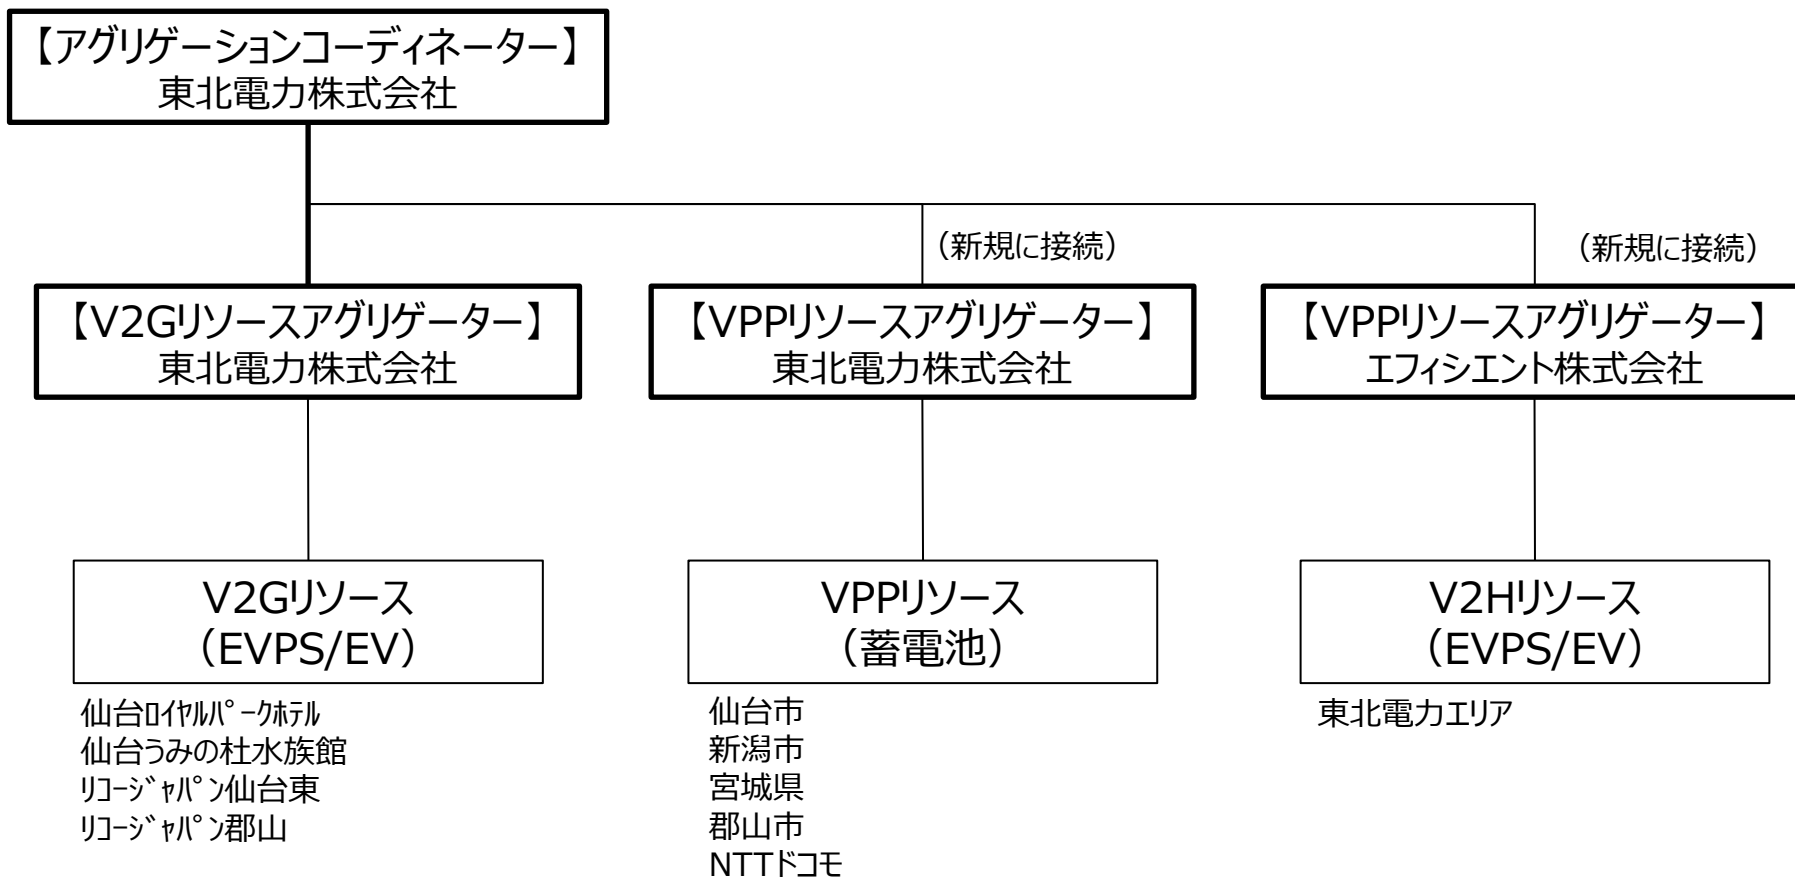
【アグリゲーションコーディネーター】
東北電力株式会社

（新規に接続）

（新規に接続）

【V2Gリソースアグリゲーター】
東北電力株式会社

【VPPリソースアグリゲーター】
東北電力株式会社

【VPPリソースアグリゲーター】
エフィシエント株式会社

V2Gリソース
（EVPS/EV）

仙台ﾛｲﾔﾙﾊﾟｰｸﾎﾃﾙ
仙台うみの杜水族館
ﾘｺｰｼﾞｬﾊﾟﾝ仙台東
ﾘｺｰｼﾞｬﾊﾟﾝ郡山

VPPリソース
（蓄電池）

仙台市
新潟市
宮城県
郡山市
NTTドコモ

V2Hリソース
（EVPS/EV）

東北電力エリア